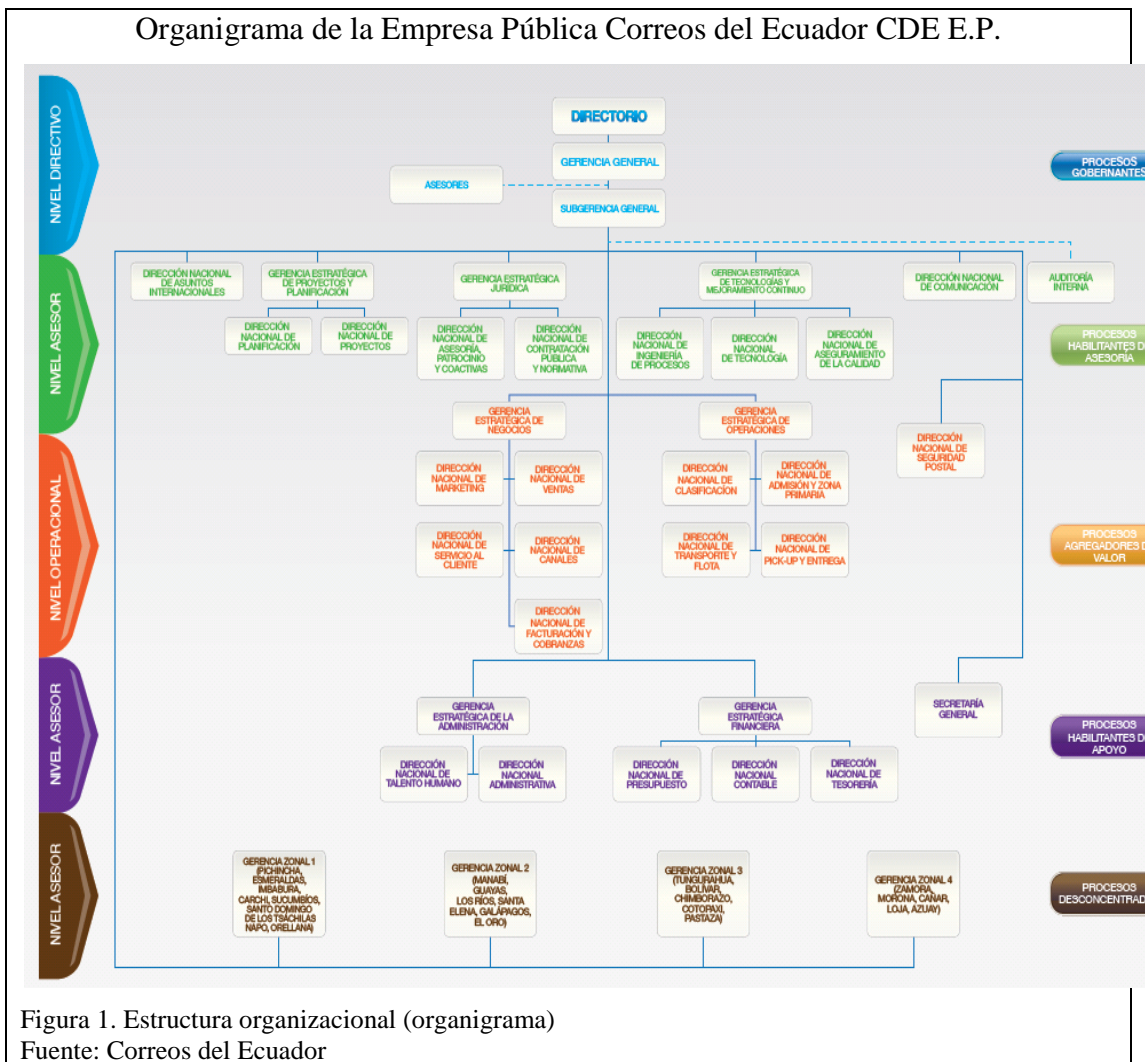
Organigrama de la Empresa Pública Correos del Ecuador CDE E.P.

NIVEL DIRECTIVO

DIRECTORIO

GERENCIA GENERAL

ASESORES

SUBGERENCIA GENERAL

PROCESOS GOBERNANTES

NIVEL ASESOR

DIRECCIÓN NACIONAL DE ASUNTOS INTERNACIONALES

GERENCIA ESTRATÉGICA DE PROYECTOS Y PLANIFICACIÓN

DIRECCIÓN NACIONAL DE PLANIFICACIÓN

DIRECCIÓN NACIONAL DE PROYECTOS

GERENCIA ESTRATÉGICA JURÍDICA

DIRECCIÓN NACIONAL DE ASESORÍA, PATROCINIO Y COACTIVAS

DIRECCIÓN NACIONAL DE CONTRATACIÓN PÚBLICA Y NORMATIVA

GERENCIA ESTRATÉGICA DE TECNOLOGÍAS Y MEJORAMIENTO CONTINUO

DIRECCIÓN NACIONAL DE INGENIERÍA DE PROCESOS

DIRECCIÓN NACIONAL DE TECNOLOGÍA

DIRECCIÓN NACIONAL DE ASEGURAMIENTO DE LA CALIDAD

DIRECCIÓN NACIONAL DE COMUNICACIÓN

AUDITORÍA INTERNA

PROCESOS HABILITANTES DE ASESORÍA

NIVEL OPERACIONAL

GERENCIA ESTRATÉGICA DE NEGOCIOS

DIRECCIÓN NACIONAL DE MARKETING

DIRECCIÓN NACIONAL DE VENTAS

DIRECCIÓN NACIONAL DE SERVICIO AL CLIENTE

DIRECCIÓN NACIONAL DE CANALES

DIRECCIÓN NACIONAL DE FACTURACIÓN Y COBRANZAS

GERENCIA ESTRATÉGICA DE OPERACIONES

DIRECCIÓN NACIONAL DE CLASIFICACIÓN

DIRECCIÓN NACIONAL DE ADMISIÓN Y ZONA PRIMARIA

DIRECCIÓN NACIONAL DE TRANSPORTE Y FLOTA

DIRECCIÓN NACIONAL DE PICK-UP Y ENTREGA

DIRECCIÓN NACIONAL DE SEGURIDAD POSTAL

PROCESOS AGREGADORES DE VALOR

NIVEL ASESOR

GERENCIA ESTRATÉGICA DE LA ADMINISTRACIÓN

DIRECCIÓN NACIONAL DE TALENTO HUMANO

DIRECCIÓN NACIONAL ADMINISTRATIVA

GERENCIA ESTRATÉGICA FINANCIERA

DIRECCIÓN NACIONAL DE PRESUPUESTO

DIRECCIÓN NACIONAL CONTABLE

DIRECCIÓN NACIONAL DE TESORERÍA

SECRETARÍA GENERAL

PROCESOS HABILITANTES DE APOYO

NIVEL ASESOR

GERENCIA ZONAL 1 (PICHINCHA, ESMERALDAS, IMBABURA, CARCHI, SUCUMBÍOS, SANTO DOMINGO DE LOS TSÁCHILAS NAPO, ORELLANA)

GERENCIA ZONAL 2 (MANABÍ, GUAYAS, LOS RÍOS, SANTA ELENA, GALÁPAGOS, EL ORO)

GERENCIA ZONAL 3 (TUNGURAHUA, BOLÍVAR, CHIMBORAZO, COTOPAXI, PASTAZA)

GERENCIA ZONAL 4 (ZAMORA, MORONA, CAÑAR, LOJA, AZUAY)

PROCESOS DESCONCENTRAD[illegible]

Figura 1. Estructura organizacional (organigrama)
Fuente: Correos del Ecuador